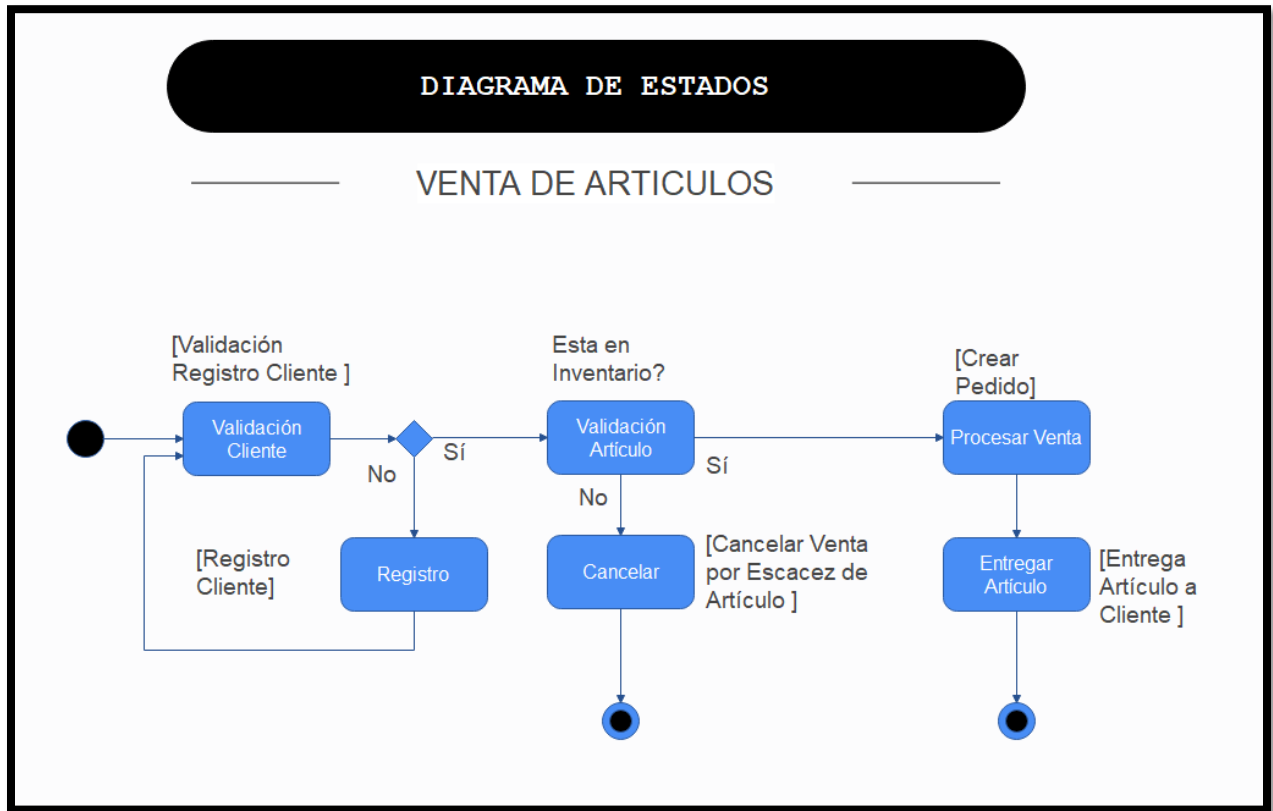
DIAGRAMA DE ESTADOS

VENTA DE ARTICULOS

[Validación Registro Cliente ]

Validación Cliente

No

Sí

[Registro Cliente]

Registro

Esta en Inventario?

Validación Artículo

Sí

No

Cancelar

[Cancelar Venta por Escacez de Artículo ]

[Crear Pedido]

Procesar Venta

Entregar Artículo

[Entrega Artículo a Cliente ]